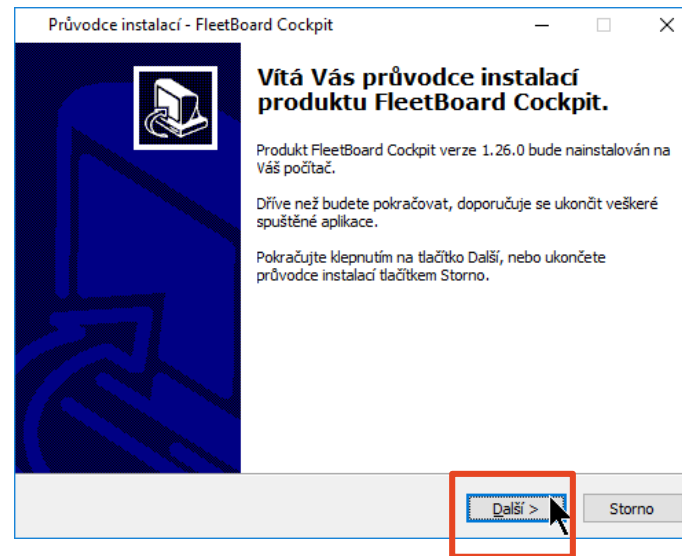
Průvodce instalací - FleetBoard Cockpit

Vítá Vás průvodce instalací produktu FleetBoard Cockpit.

Produkt FleetBoard Cockpit verze 1.26.0 bude nainstalován na Váš počítač.

Dříve než budete pokračovat, doporučuje se ukončit veškeré spuštěné aplikace.

Pokračujte klepnutím na tlačítko Další, nebo ukončete průvodce instalací tlačítkem Storno.

Další >

Storno